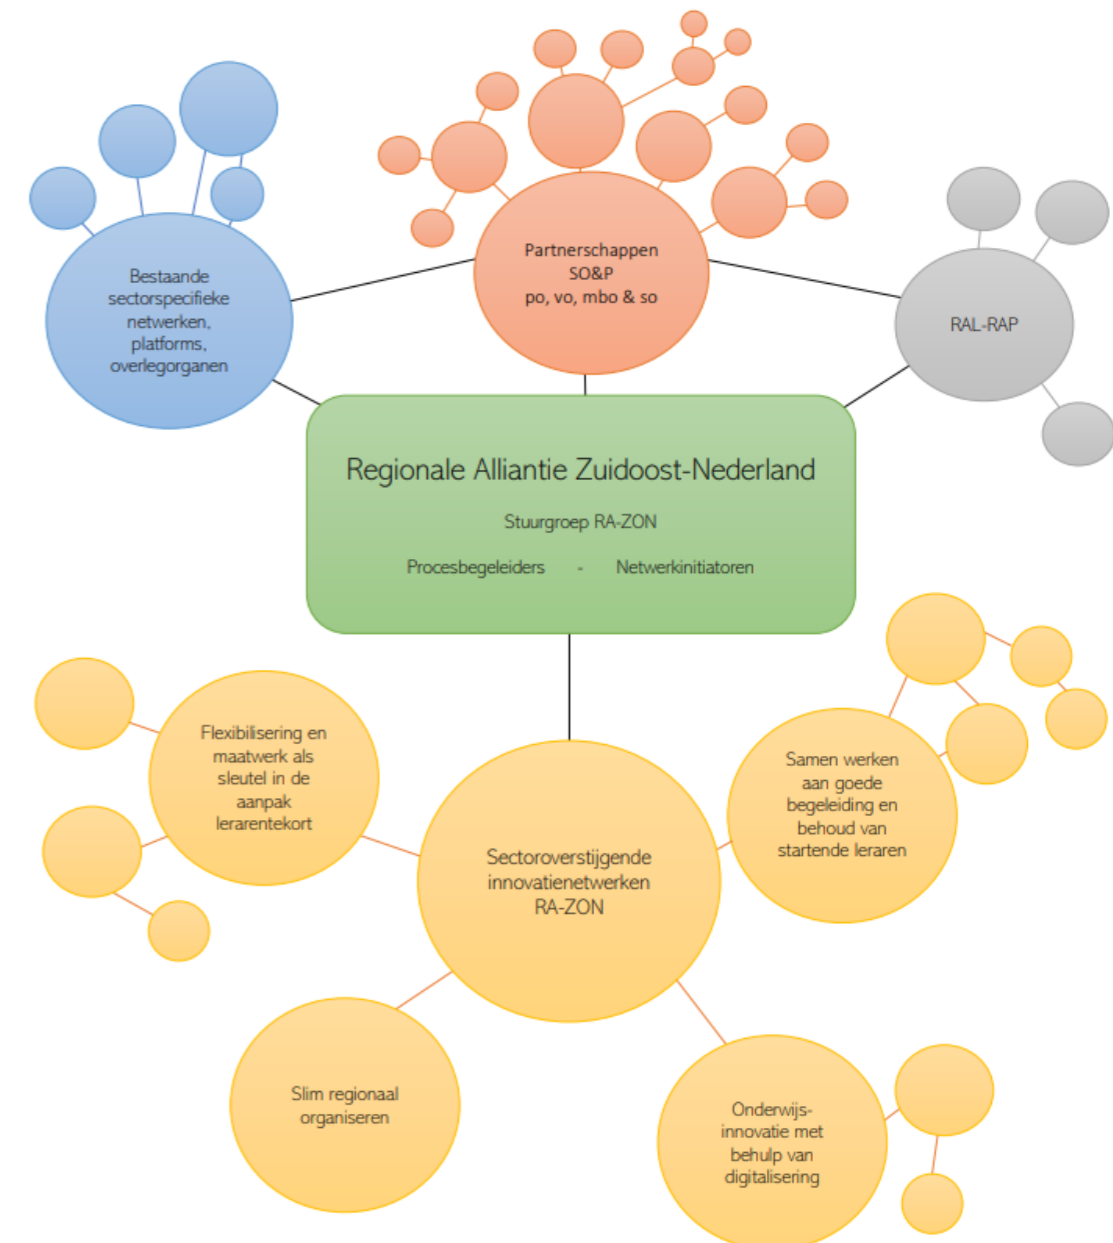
Bestaande sectorspecifieke netwerken, platforms, overlegorganen

Partnerschappen SO&P po, vo, mbo & so

RAL-RAP

Regionale Alliantie Zuidoost-Nederland

Stuurgroep RA-ZON

Procesbegeleiders - Netwerkinitiatoren

Flexibilisering en maatwerk als sleutel in de aanpak lerarentekort

Samen werken aan goede begeleiding en behoud van startende leraren

Sectoroverstijgende innovatienetwerken RA-ZON

Slim regionaal organiseren

Onderwijs-innovatie met behulp van digitalisering